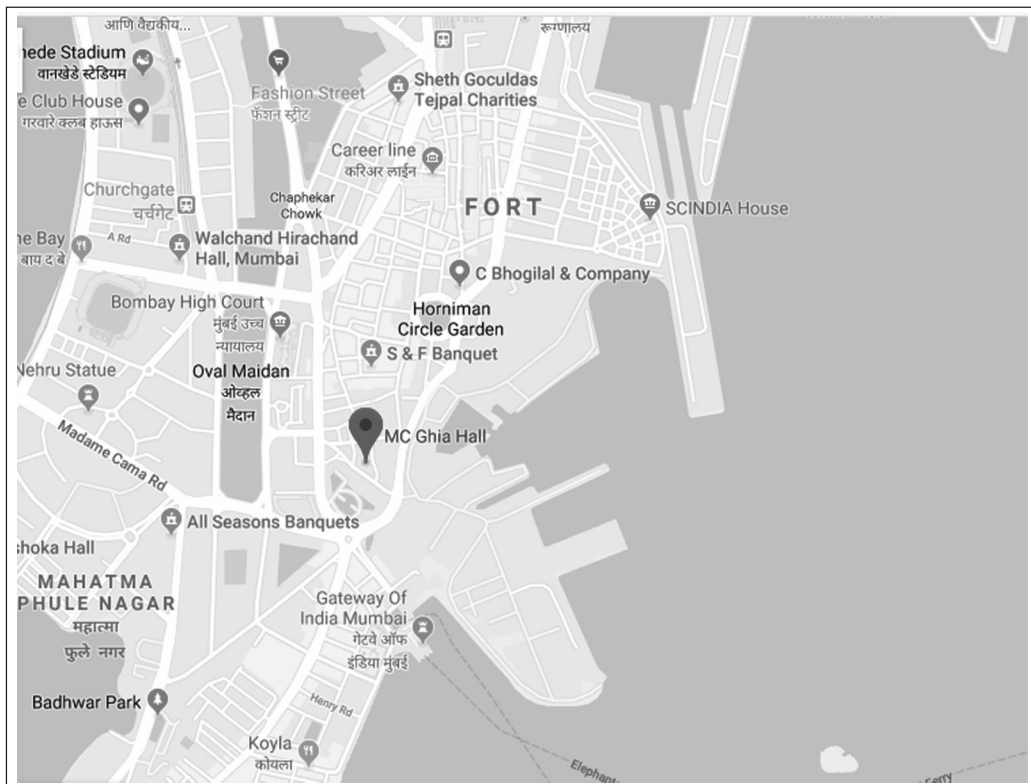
आणि वैद्यकीय...
रूग्णालय
hede Stadium
वानखेडे स्टेडियम
Fashion Street
फॅशन स्ट्रीट
Sheth Goculdas Tejpal Charities
e Club House
गरवारे क्लब हाऊस
Career line
करिअर लाईन
Churchgate
चर्चगेट
Chaphekar Chowk
FORT
SCINDIA House
he Bay
बाय द बे
A Rd
Walchand Hirachand Hall, Mumbai
C Bhogilal & Company
Bombay High Court
मुंबई उच्च न्यायालय
Horniman Circle Garden
S & F Banquet
Nehru Statue
Oval Maidan
ओव्हल मैदान
MC Ghia Hall
Madame Cama Rd
All Seasons Banquets
shoka Hall
MAHATMA PHULE NAGAR
महात्मा फुले नगर
Gateway Of India Mumbai
गेटवे ऑफ इंडिया मुंबई
Badhwar Park
Henry Rd
Koyla
कोयला
Elephant
Ferry